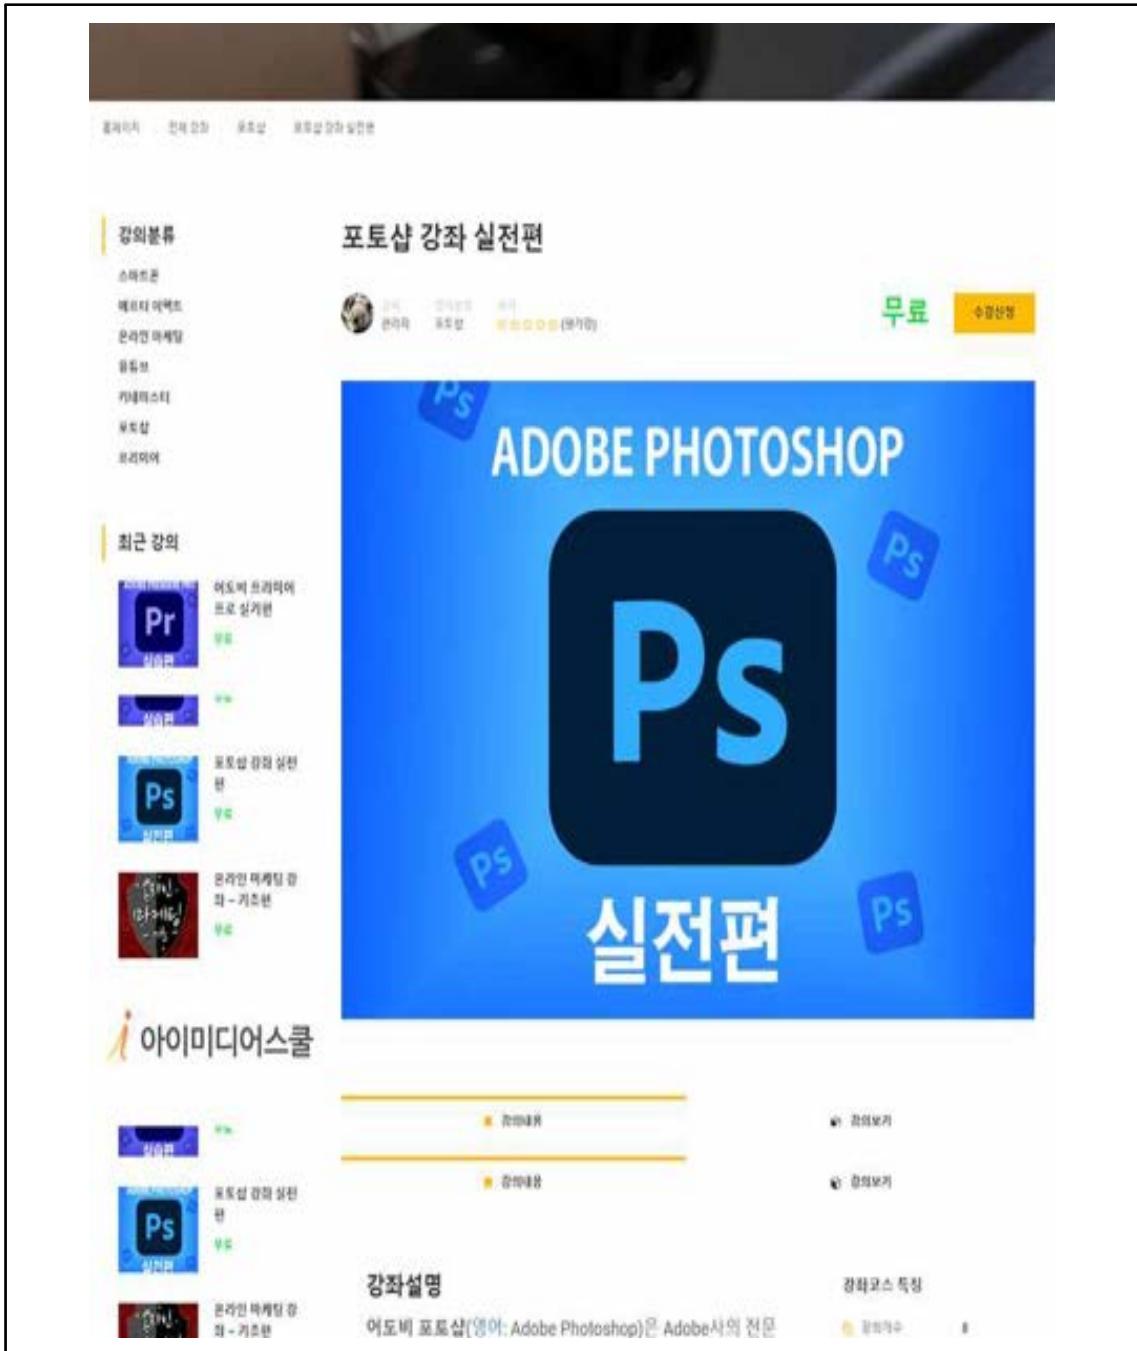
홈페이지 전체 강좌 포토샵 포토샵 강좌 실전편

강의분류

스마트폰

애프터 이펙트

온라인 마케팅

유튜브

카페24스터

포토샵

프리미어

최근 강의

Pr 실전편

어도비 프리미어 프로 실기편

무료

실전편

무료

Ps 실전편

포토샵 강좌 실전편

무료

온라인 마케팅 강좌 - 키즈편

무료

아이미디어스쿨

실전편

무료

Ps 실전편

포토샵 강좌 실전편

무료

온라인 마케팅 강좌 - 키즈편

포토샵 강좌 실전편

강사 관리자

강의분류 포토샵

평점 (0개의 평)

무료

수강신청

Ps

ADOBE PHOTOSHOP

Ps

Ps

Ps

Ps

실전편

강의내용

강의보기

강의내용

강의보기

강좌설명

어도비 포토샵(영어: Adobe Photoshop)은 Adobe사의 전문

강좌코스 특징

강의개수